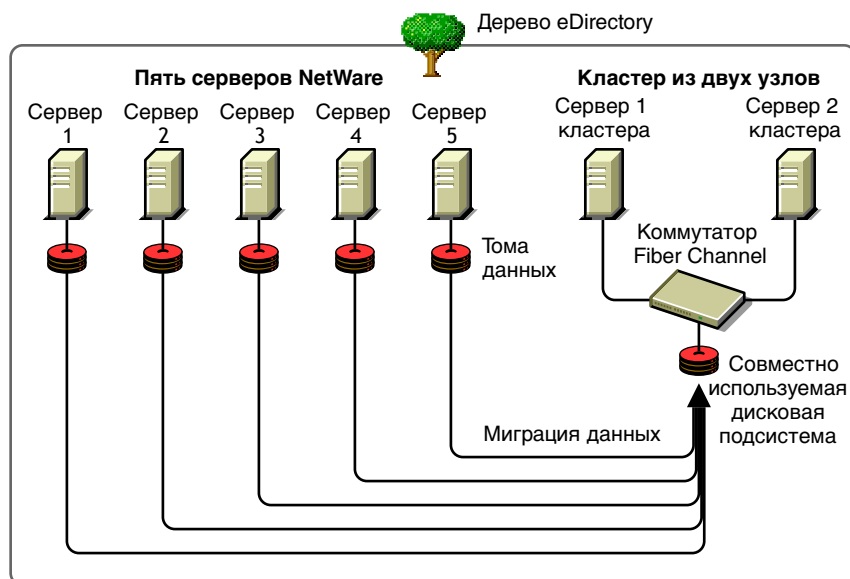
Дерево eDirectory

Пять серверов NetWare

Сервер 1

Сервер 2

Сервер 3

Сервер 4

Сервер 5

Тома данных

Кластер из двух узлов

Сервер 1 кластера

Сервер 2 кластера

Коммутатор Fiber Channel

Совместно используемая дисковая подсистема

Миграция данных